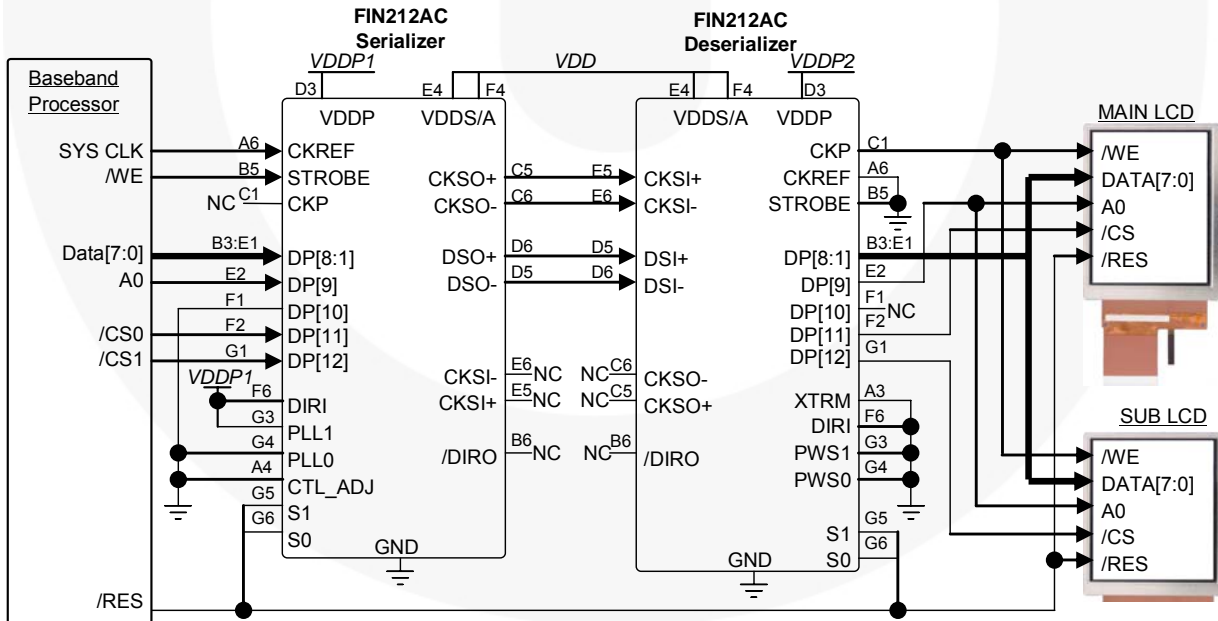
FIN212AC
Serializer

FIN212AC
Deserializer

VDDP1
VDD
VDDP2

Baseband Processor

D3 E4 F4 E4 F4 D3

VDDP VDDS/A VDDS/A VDDP

SYS CLK A6 CKREF
/WE B5 STROBE
NC C1 CKP

CKSO+ C5 E5 CKSI+
CKSO- C6 E6 CKSI-

Data[7:0] B3:E1 DP[8:1]
A0 E2 DP[9]
F1 DP[10]
/CS0 F2 DP[11]
/CS1 G1 DP[12]

DSO+ D6 D5 DSI+
DSO- D5 D6 DSI-

VDDP1
F6 DIRI
G3 PLL1
G4 PLL0
A4 CTL_ADJ
G5 S1
G6 S0

CKSI- E6 NC
CKSI+ E5 NC
/DIRO B6 NC

NC C6 CKSO-
NC C5 CKSO+
NC B6 /DIRO

GND

CKP C1
CKREF A6
STROBE B5
DP[8:1] B3:E1
DP[9] E2
DP[10] F1
DP[11] F2 NC
DP[12] G1

XTRM A3
DIRI F6
PWS1 G3
PWS0 G4

S1 G5
S0 G6

GND

/RES

MAIN LCD
/WE
DATA[7:0]
A0
/CS
/RES

SUB LCD
/WE
DATA[7:0]
A0
/CS
/RES